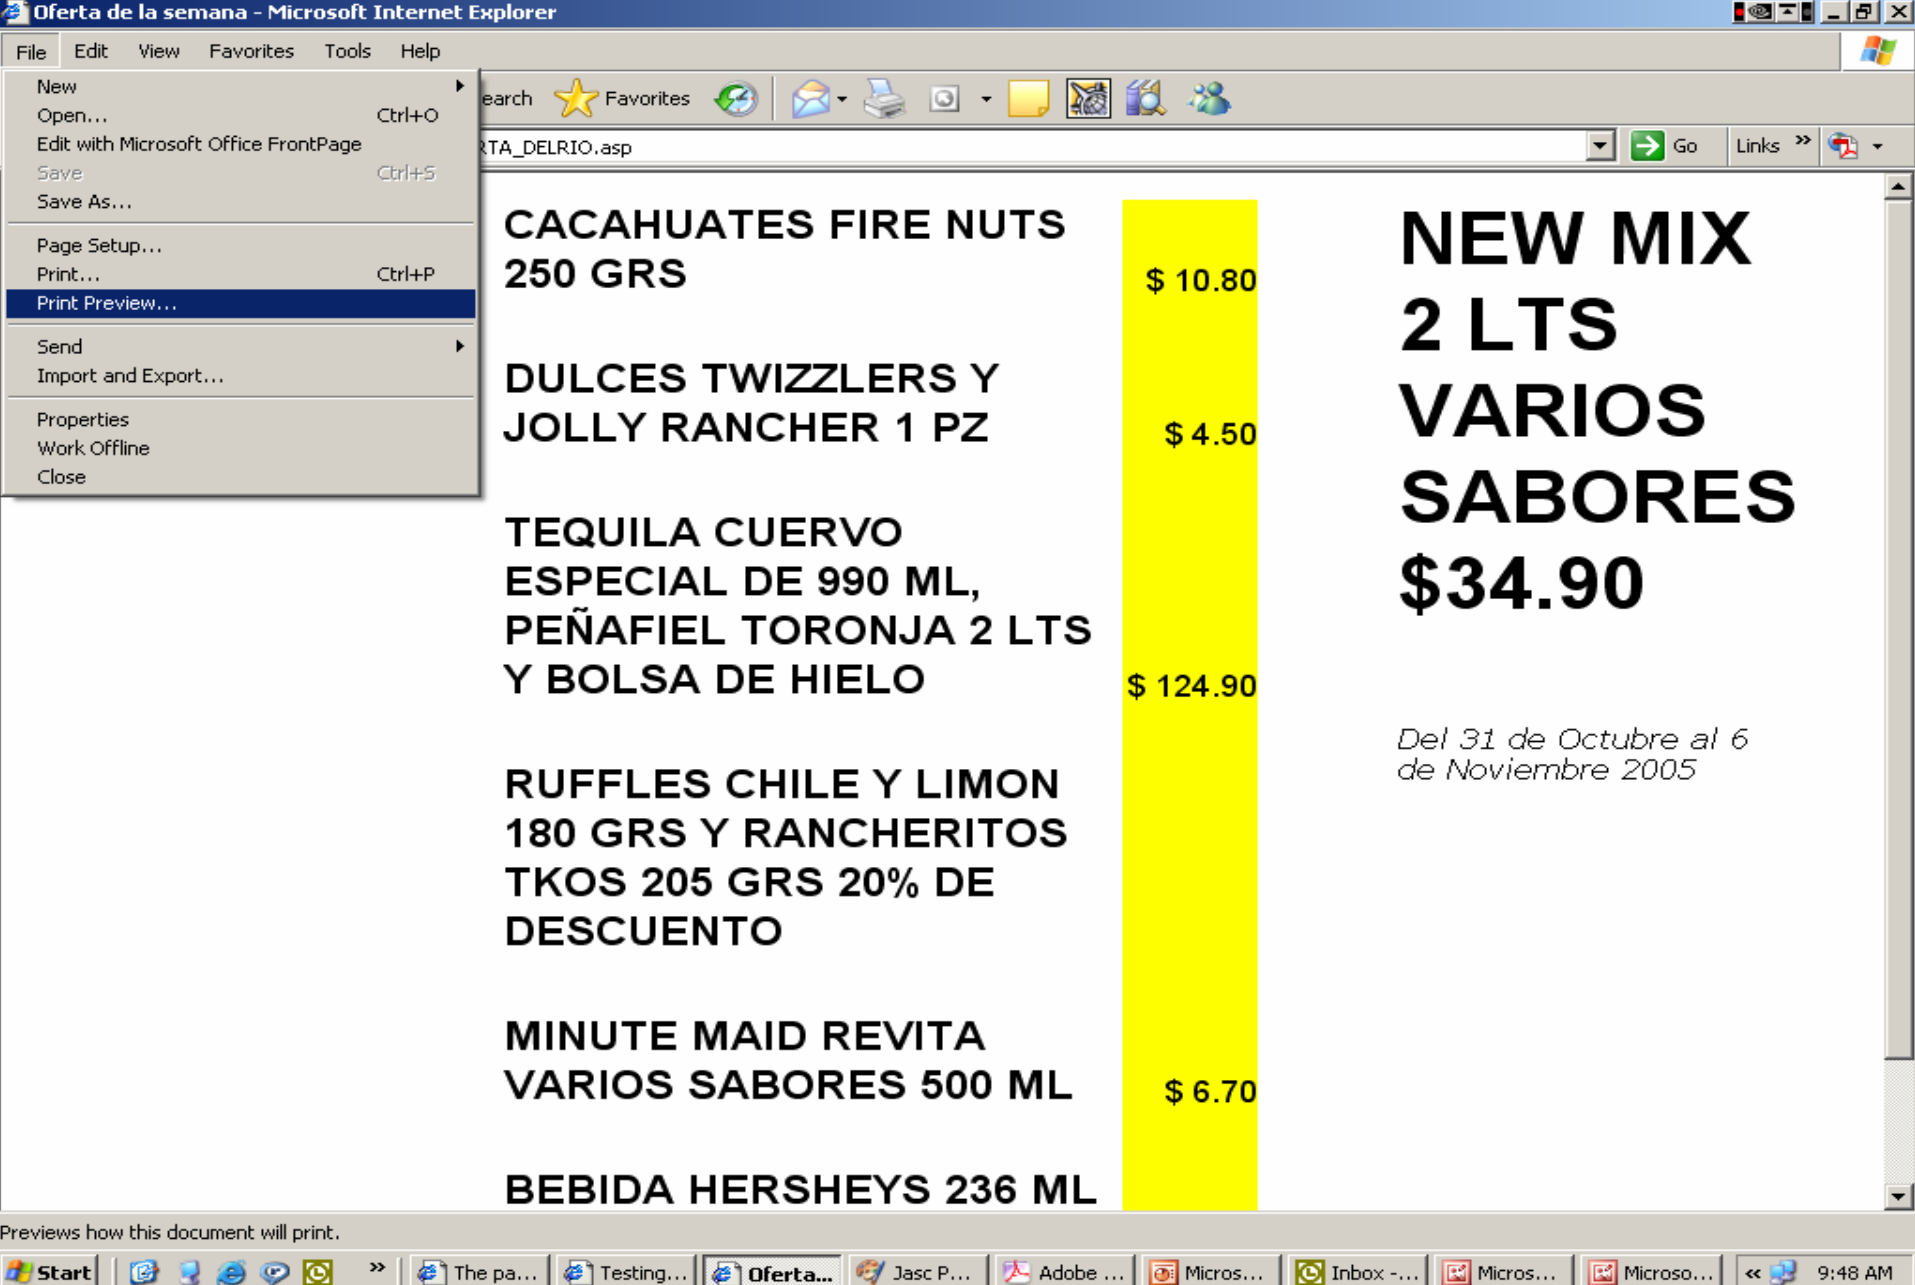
Oferta de la semana - Microsoft Internet Explorer

File Edit View Favorites Tools Help

New
Open... Ctrl+O
Edit with Microsoft Office FrontPage
Save Ctrl+S
Save As...
Page Setup...
Print... Ctrl+P
Print Preview...
Send
Import and Export...
Properties
Work Offline
Close

earch Favorites

TA_DELRIO.asp

Go Links

CACAHUATES FIRE NUTS 250 GRS $ 10.80

DULCES TWIZZLERS Y JOLLY RANCHER 1 PZ $ 4.50

TEQUILA CUERVO ESPECIAL DE 990 ML, PEÑAFIEL TORONJA 2 LTS Y BOLSA DE HIELO $ 124.90

RUFFLES CHILE Y LIMON 180 GRS Y RANCHERITOS TKOS 205 GRS 20% DE DESCUENTO

MINUTE MAID REVITA VARIOS SABORES 500 ML $ 6.70

BEBIDA HERSHEYS 236 ML

NEW MIX 2 LTS VARIOS SABORES $34.90

Del 31 de Octubre al 6 de Noviembre 2005

Previews how this document will print.

Start The pa... Testing... Oferta... Jasc P... Adobe ... Micros... Inbox -... Micros... Microso... 9:48 AM